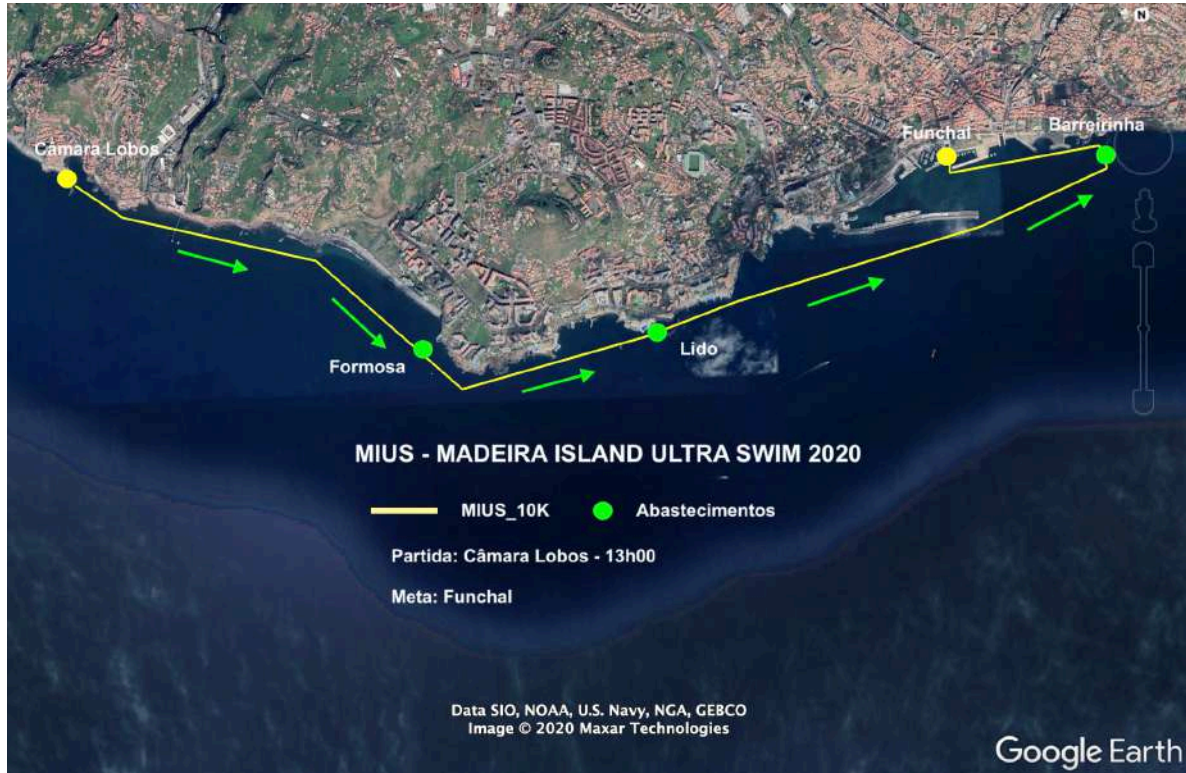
N

Câmara Lobos

Funchal

Barreirinha

Formosa

Lido

MIUS - MADEIRA ISLAND ULTRA SWIM 2020

MIUS_10K

Abastecimentos

Partida: Câmara Lobos - 13h00

Meta: Funchal

Data SIO, NOAA, U.S. Navy, NGA, GEBCO
Image © 2020 Maxar Technologies

Google Earth